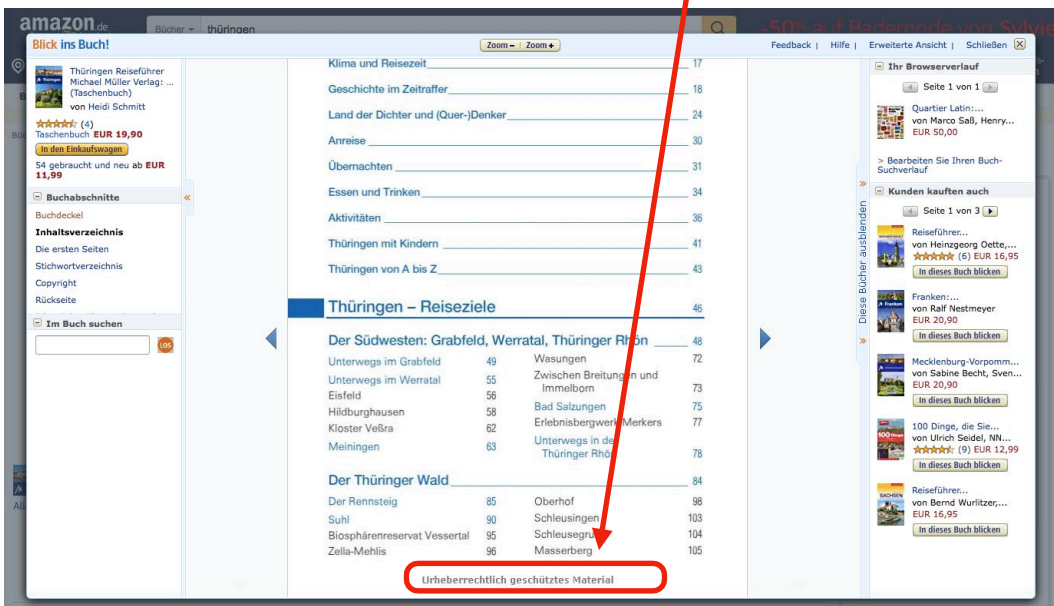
amazon.de Bücher thüringen -50% auf Bademode von Sylvie

Blick ins Buch! Zoom – | Zoom + Feedback | Hilfe | Erweiterte Ansicht | Schließen

Thüringen Reiseführer Michael Müller Verlag: ... (Taschenbuch)
von Heidi Schmitt
(4)
Taschenbuch EUR 19,90
In den Einkaufswagen
54 gebraucht und neu ab EUR 11,99

Buchabschnitte
Buchdeckel
Inhaltsverzeichnis
Die ersten Seiten
Stichwortverzeichnis
Copyright
Rückseite

Im Buch suchen
LOS

Klima und Reisezeit 17
Geschichte im Zeitraffer 18
Land der Dichter und (Quer-)Denker 24
Anreise 30
Übernachten 31
Essen und Trinken 34
Aktivitäten 36
Thüringen mit Kindern 41
Thüringen von A bis Z 43

Thüringen – Reiseziele 46

Der Südwesten: Grabfeld, Werratal, Thüringer Rhön 48

| | | | |
|---|---|---|---|
| Unterwegs im Grabfeld | 49 | Wasungen | 72 |
| Unterwegs im Werratal | 55 | Zwischen Breitungen und Immelborn | 73 |
| Eisfeld | 56 | Bad Salzungen | 75 |
| Hildburghausen | 58 | Erlebnisbergwerk Merkers | 77 |
| Kloster Veßra | 62 | Unterwegs in der Thüringer Rhön | 78 |
| Meiningen | 63 | | |

Der Thüringer Wald 84

| | | | |
|---|---|---|---|
| Der Rennsteig | 85 | Oberhof | 98 |
| Suhl | 90 | Schleusingen | 103 |
| Biosphärenreservat Vessertal | 95 | Schleusegrund | 104 |
| Zella-Mehlis | 96 | Masserberg | 105 |

Urheberrechtlich geschütztes Material

Diese Bücher ausblenden

Ihr Browserverlauf
Seite 1 von 1
Quartier Latin:...
von Marco Saß, Henry...
EUR 50,00
> Bearbeiten Sie Ihren Buch-Suchverlauf

Kunden kauften auch
Seite 1 von 3
Reiseführer...
von Heinzgeorg Oette,...
(6) EUR 16,95
In dieses Buch blicken
Franken:...
von Ralf Nestmeyer
EUR 20,90
In dieses Buch blicken
Mecklenburg-Vorpomm...
von Sabine Becht, Sven...
EUR 20,90
In dieses Buch blicken
100 Dinge, die Sie...
von Ulrich Seidel, NN...
(9) EUR 12,99
In dieses Buch blicken
Reiseführer...
von Bernd Wurlitzer,...
EUR 16,95
In dieses Buch blicken